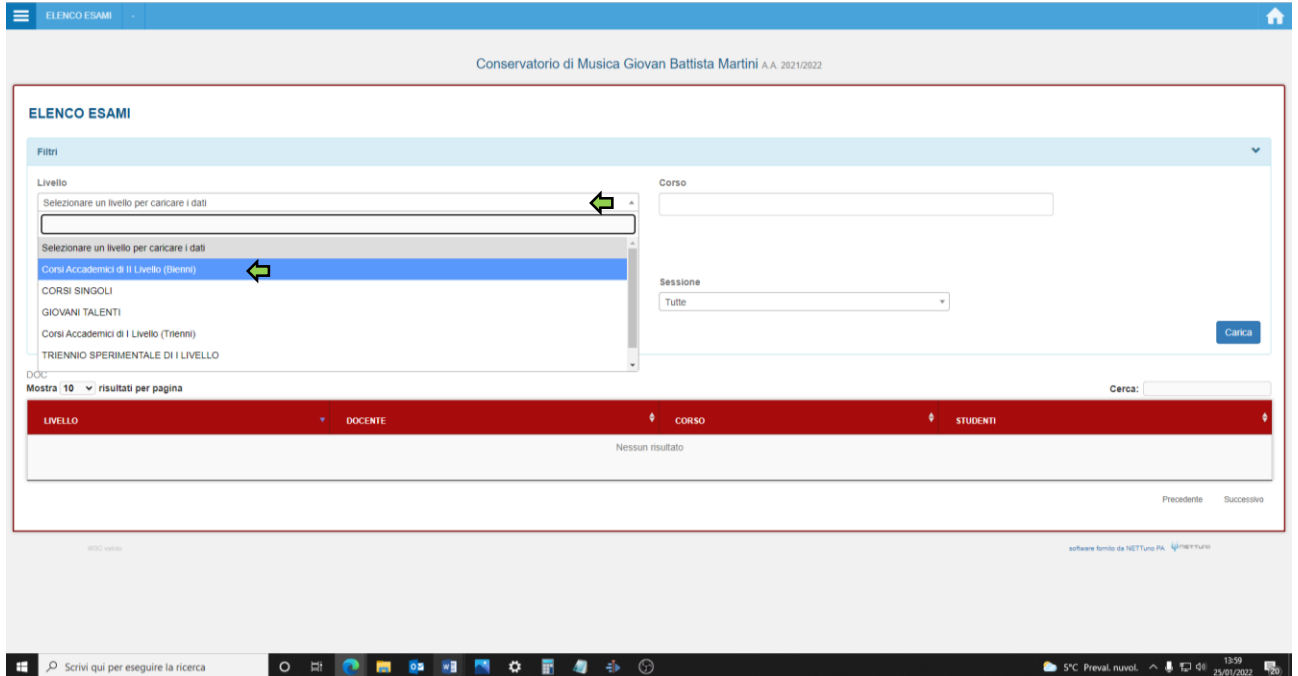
ELENCO ESAMI

Conservatorio di Musica Giovan Battista Martini A.A. 2021/2022

ELENCO ESAMI

Filtri

Livello

Selezionare un livello per caricare i dati

Selezionare un livello per caricare i dati
Corsi Accademici di II Livello (Bienni)
CORSI SINGOLI
GIOVANI TALENTI
Corsi Accademici di I Livello (Trienni)
TRIENNIO SPERIMENTALE DI I LIVELLO

Corso

Sessione

Tutte

Carica

DOC

Mostra 10 risultati per pagina

Cerca:

| LIVELLO | DOCENTE | CORSO | STUDENTI |
|---|---|---|---|
| Nessun risultato | | | |

Precedente Successivo

software fornito da NETTuno PA

Scrivi qui per eseguire la ricerca

5°C Preval. nuvol. 13:59 25/01/2022 20